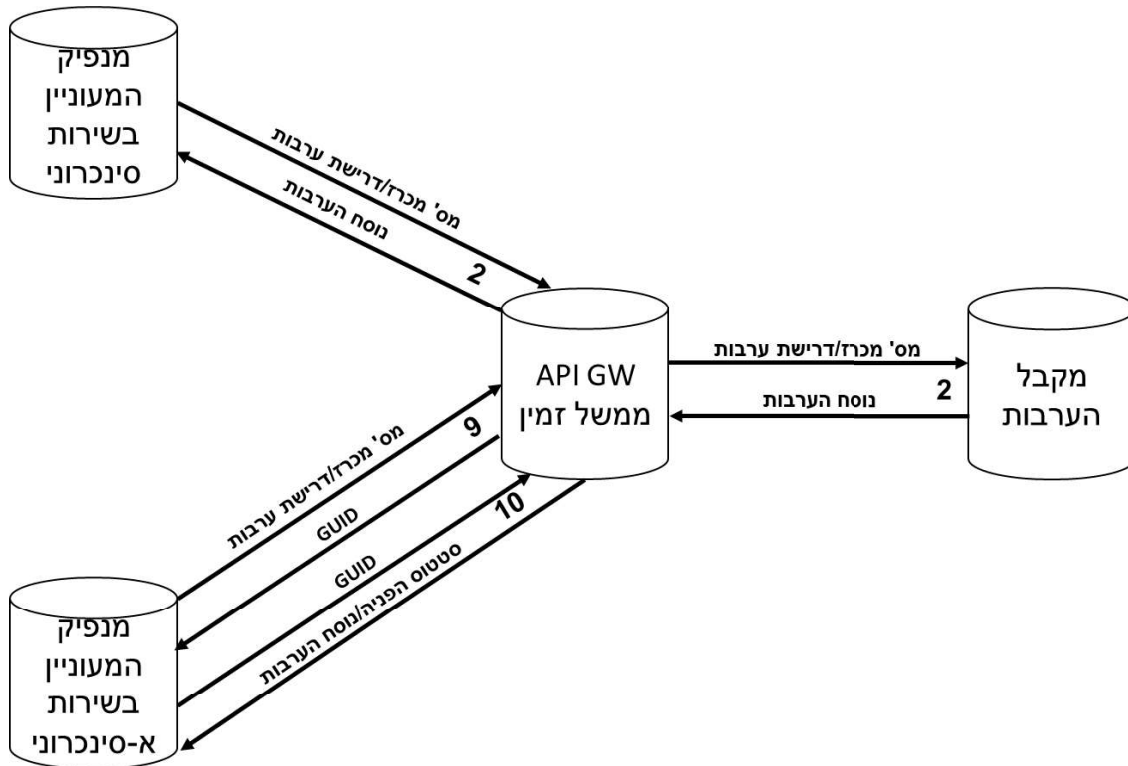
מנפיק המעוניין בשירות סינכרוני

מס' מכרז/דרישת ערבות

נוסח הערבות

2

API GW ממשל זמין

מס' מכרז/דרישת ערבות

נוסח הערבות

2

מקבל הערבות

מס' מכרז/דרישת ערבות

9

GUID

GUID

10

סטטוס הפניה/נוסח הערבות

מנפיק המעוניין בשירות א-סינכרוני